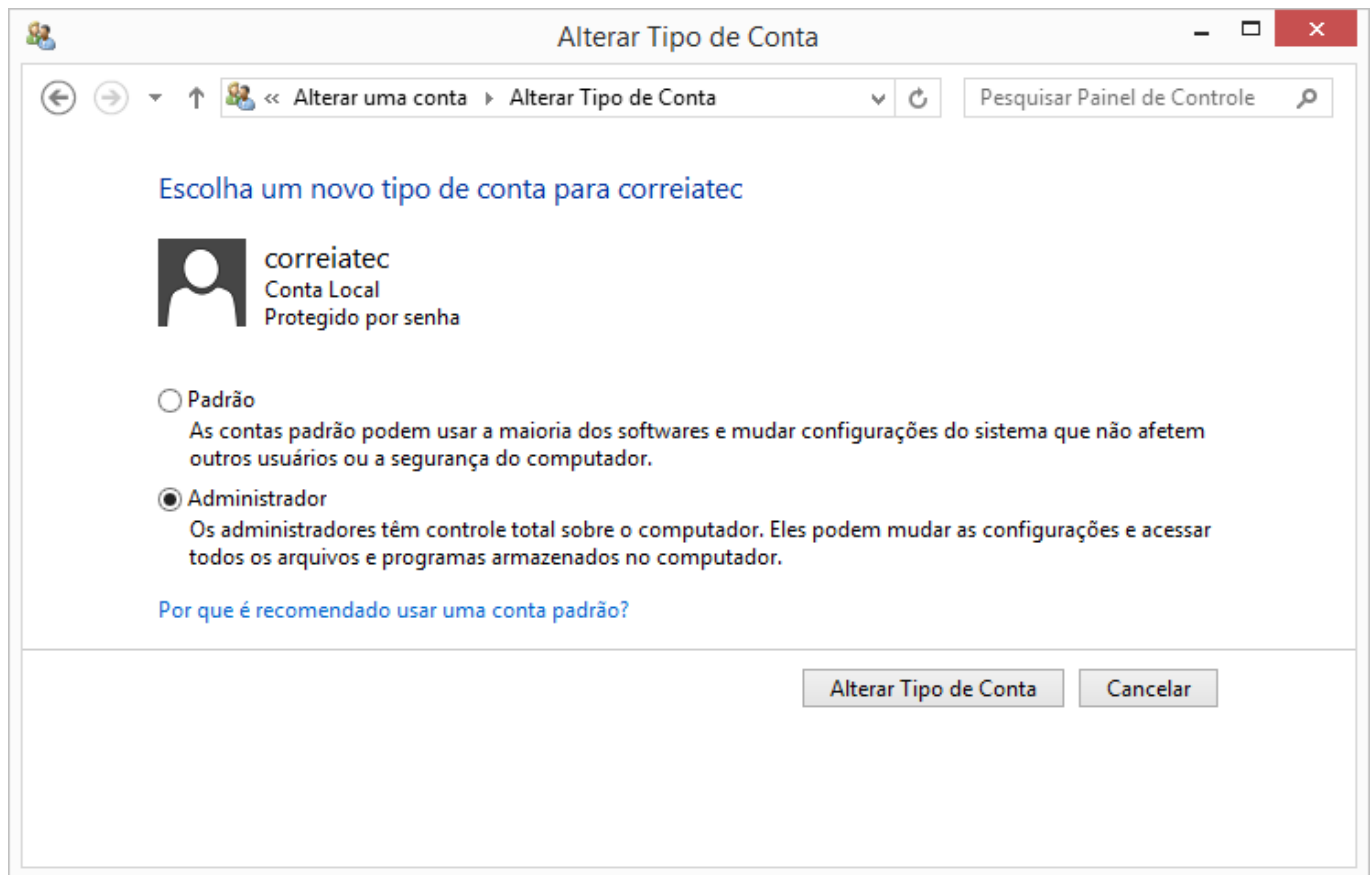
Alterar Tipo de Conta

« Alterar uma conta ▸ Alterar Tipo de Conta

Pesquisar Painel de Controle

Escolha um novo tipo de conta para correiatec

correiatec
Conta Local
Protegido por senha

Padrão
As contas padrão podem usar a maioria dos softwares e mudar configurações do sistema que não afetem outros usuários ou a segurança do computador.

Administrador
Os administradores têm controle total sobre o computador. Eles podem mudar as configurações e acessar todos os arquivos e programas armazenados no computador.

Por que é recomendado usar uma conta padrão?

Alterar Tipo de Conta
Cancelar